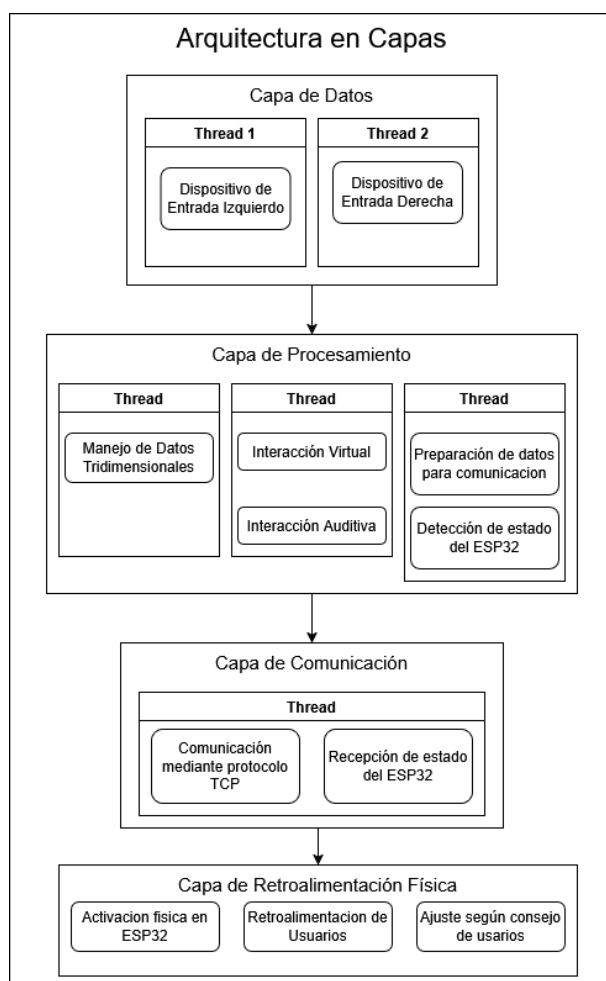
Arquitectura en Capas

Capa de Datos

Thread 1

Dispositivo de Entrada Izquierdo

Thread 2

Dispositivo de Entrada Derecha

Capa de Procesamiento

Thread

Manejo de Datos Tridimensionales

Thread

Interacción Virtual

Interacción Auditiva

Thread

Preparación de datos para comunicacion

Detección de estado del ESP32

Capa de Comunicación

Thread

Comunicación mediante protocolo TCP

Recepción de estado del ESP32

Capa de Retroalimentación Física

Activacion fisica en ESP32

Retroalimentacion de Usuarios

Ajuste según consejo de usarios